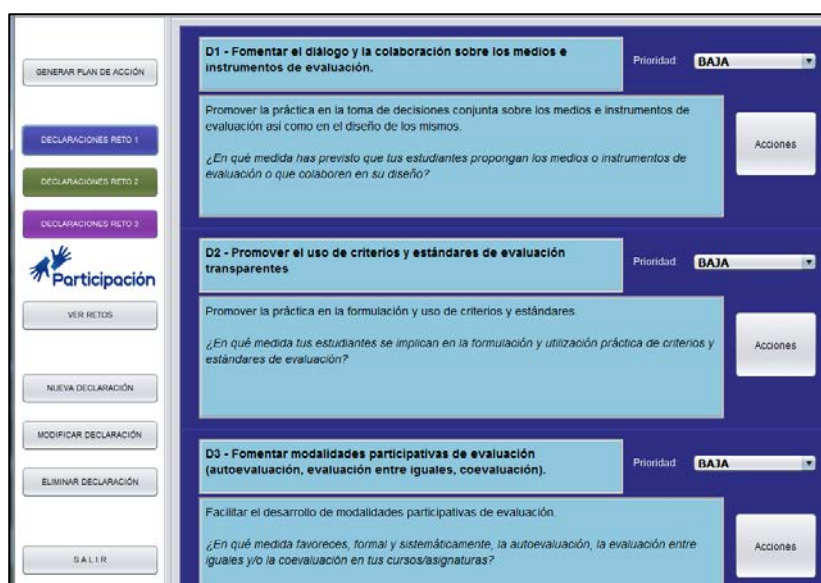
GENERAR PLAN DE ACCIÓN

DECLARACIONES RETO 1

DECLARACIONES RETO 2

DECLARACIONES RETO 3

Participación

VER RETOS

NUEVA DECLARACIÓN

MODIFICAR DECLARACIÓN

ELIMINAR DECLARACIÓN

SALIR

D1 - Fomentar el diálogo y la colaboración sobre los medios e instrumentos de evaluación.

Prioridad BAJA

Promover la práctica en la toma de decisiones conjunta sobre los medios e instrumentos de evaluación así como en el diseño de los mismos.

¿En qué medida has previsto que tus estudiantes propongan los medios o instrumentos de evaluación o que colaboren en su diseño?

Acciones

D2 - Promover el uso de criterios y estándares de evaluación transparentes

Prioridad BAJA

Promover la práctica en la formulación y uso de criterios y estándares.

¿En qué medida tus estudiantes se implican en la formulación y utilización práctica de criterios y estándares de evaluación?

Acciones

D3 - Fomentar modalidades participativas de evaluación (autoevaluación, evaluación entre iguales, coevaluación).

Prioridad BAJA

Facilitar el desarrollo de modalidades participativas de evaluación.

¿En qué medida favoreces, formal y sistemáticamente, la autoevaluación, la evaluación entre iguales y/o la coevaluación en tus cursos/asignaturas?

Acciones